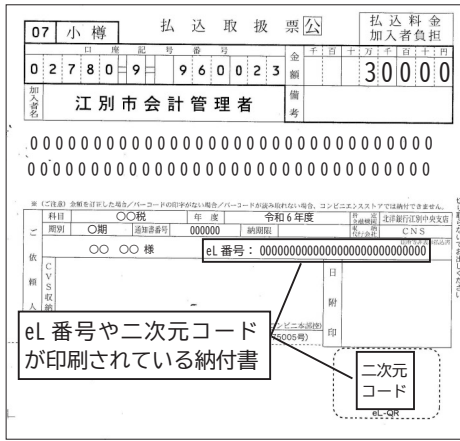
07 小樽 払込取扱票 公 払込料金 加入者負担

口座記号番号
0 2 7 8 0 - 9 - 9 6 0 0 2 3

金額 千 百 十 万 千 百 十 円
3 0 0 0 0

加入者名 江別市会計管理者

備考

000000000000000000000000000000000000
000000000000000000000000000000000000

※（ご注意）金額を訂正した場合／バーコードの印字がない場合／バーコードが読み取れない場合、コンビニエンスストアでは納付できません。

| 科目 | ○○税 | 年度 | 令和6年度 | 北洋銀行江別中央支店 |
|---|---|---|---|---|
| 期別 | ○期 | 通知書番号 000000 | 納期限 | CNS |

ご依頼人

○○ ○○ 様

eL番号：000000000000000000000000000000

CVS収納

日附印

コンビニ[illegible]
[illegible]5005号)

eL番号や二次元コード
が印刷されている納付書

二次元
コード

eL-QR